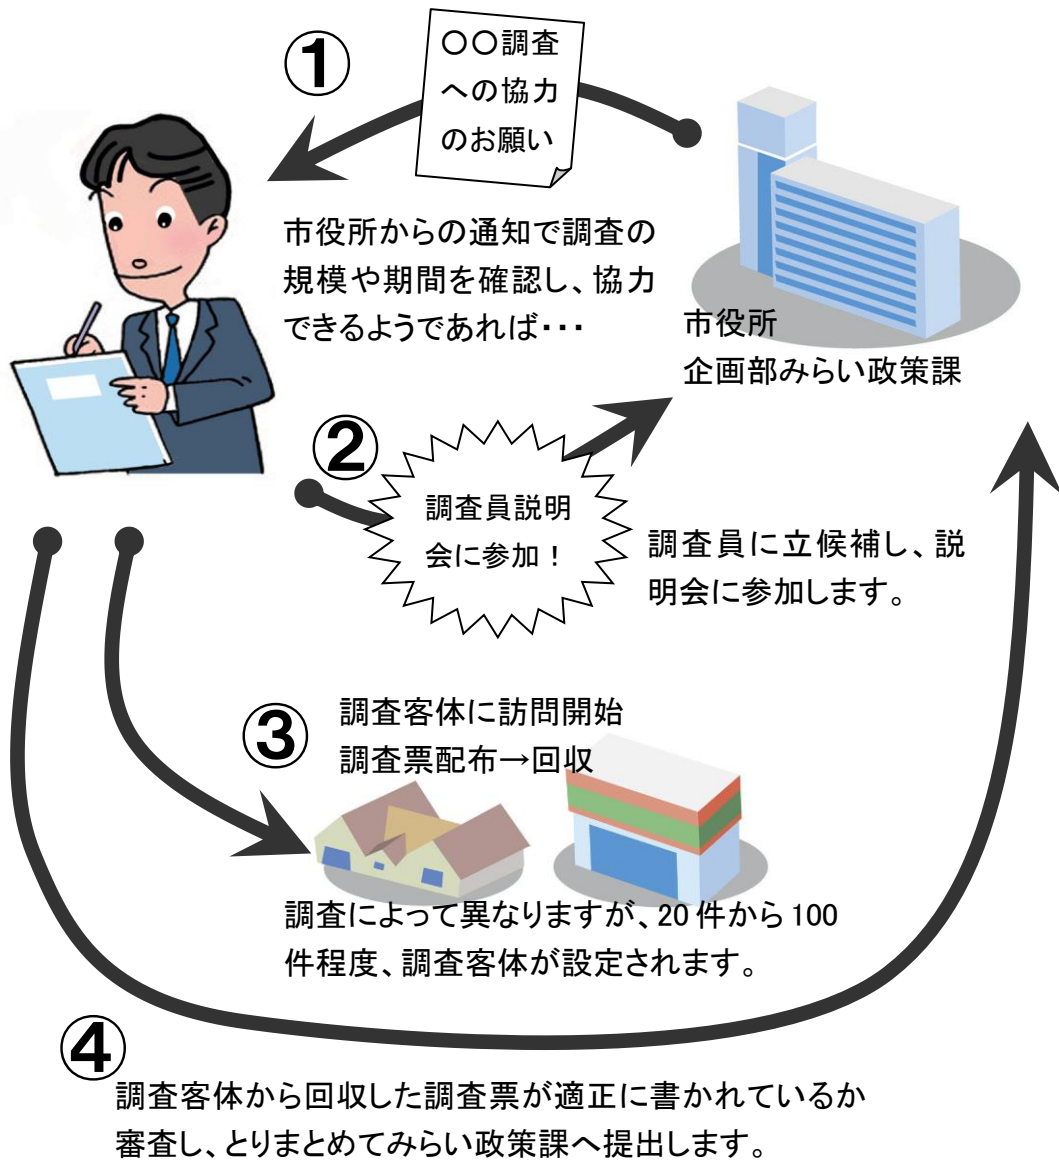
①

〇〇調査への協力のお願い

市役所からの通知で調査の規模や期間を確認し、協力できるようであれば･･･

市役所
企画部みらい政策課

②

調査員説明会に参加！

調査員に立候補し、説明会に参加します。

③

調査客体に訪問開始
調査票配布→回収

調査によって異なりますが、20 件から 100 件程度、調査客体が設定されます。

④

調査客体から回収した調査票が適正に書かれているか審査し、とりまとめてみらい政策課へ提出します。